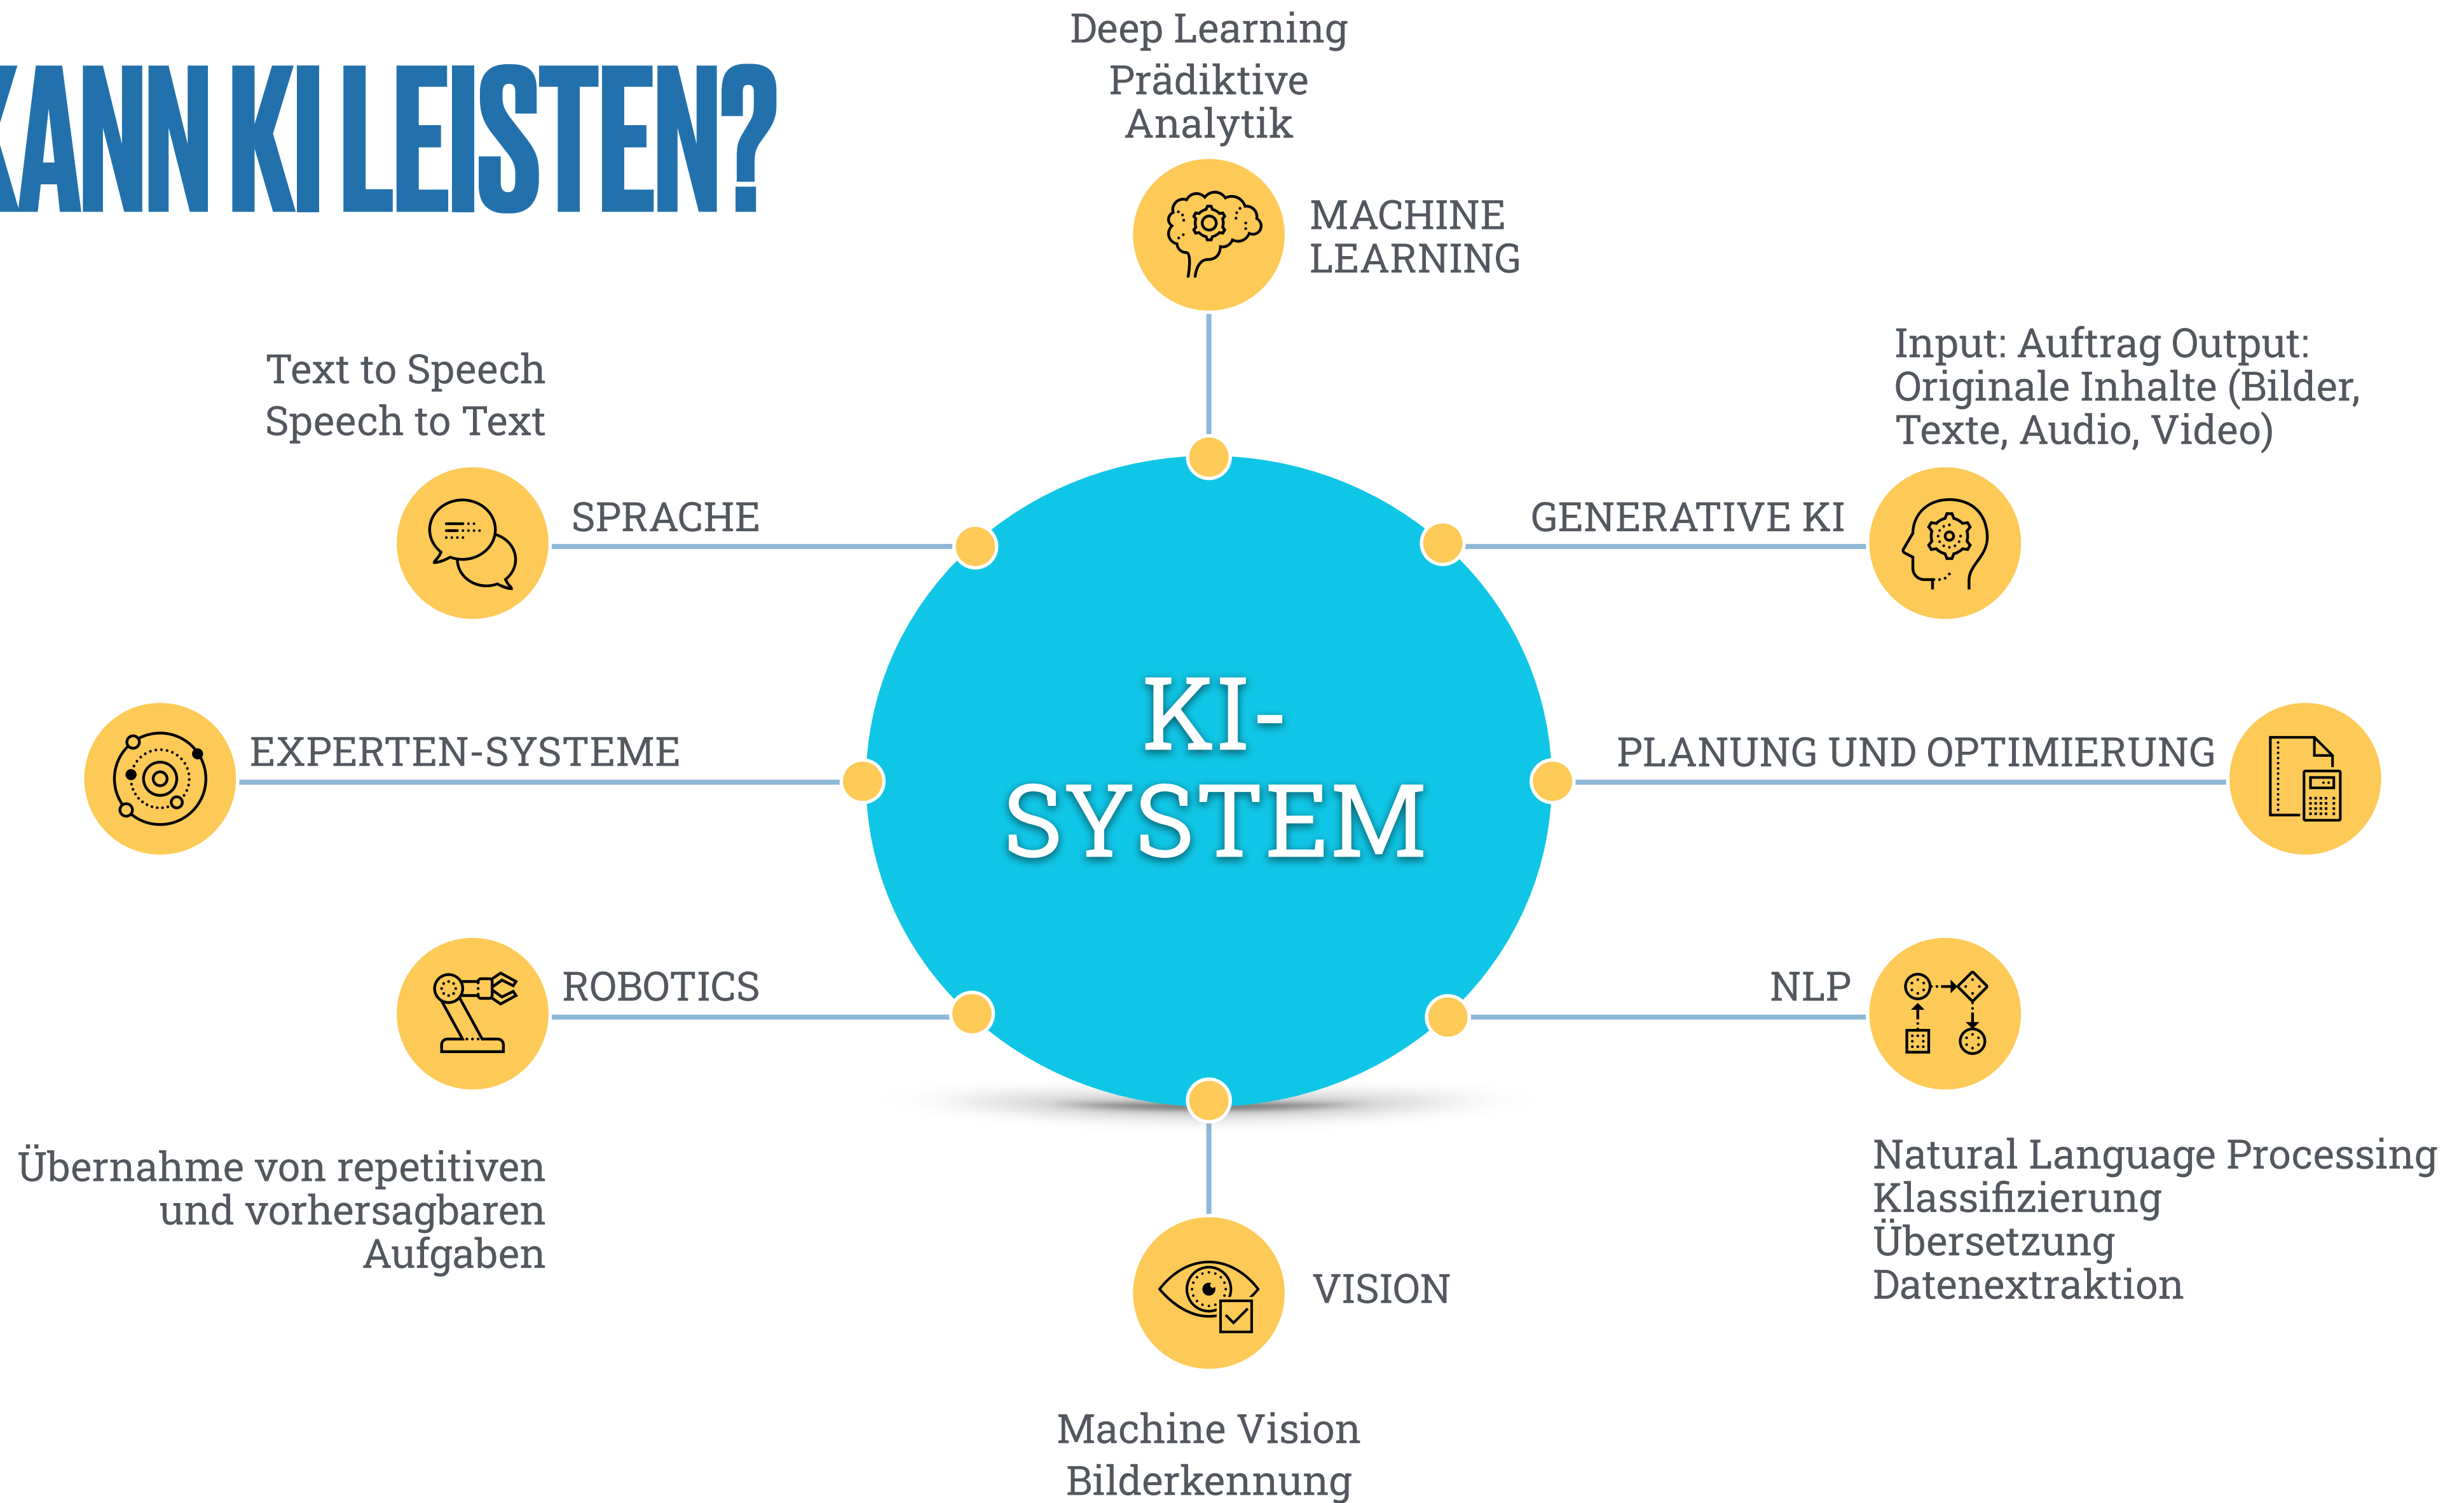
KANN KI LEISTEN?

Deep Learning
Prädiktive Analytik

MACHINE LEARNING

Text to Speech
Speech to Text

SPRACHE

Input: Auftrag Output: Originale Inhalte (Bilder, Texte, Audio, Video)

GENERATIVE KI

KI-SYSTEM

EXPERTEN-SYSTEME

PLANUNG UND OPTIMIERUNG

ROBOTICS

NLP

Übernahme von repetitiven und vorhersagbaren Aufgaben

Natural Language Processing
Klassifizierung
Übersetzung
Datenextraktion

VISION

Machine Vision
Bilderkennung